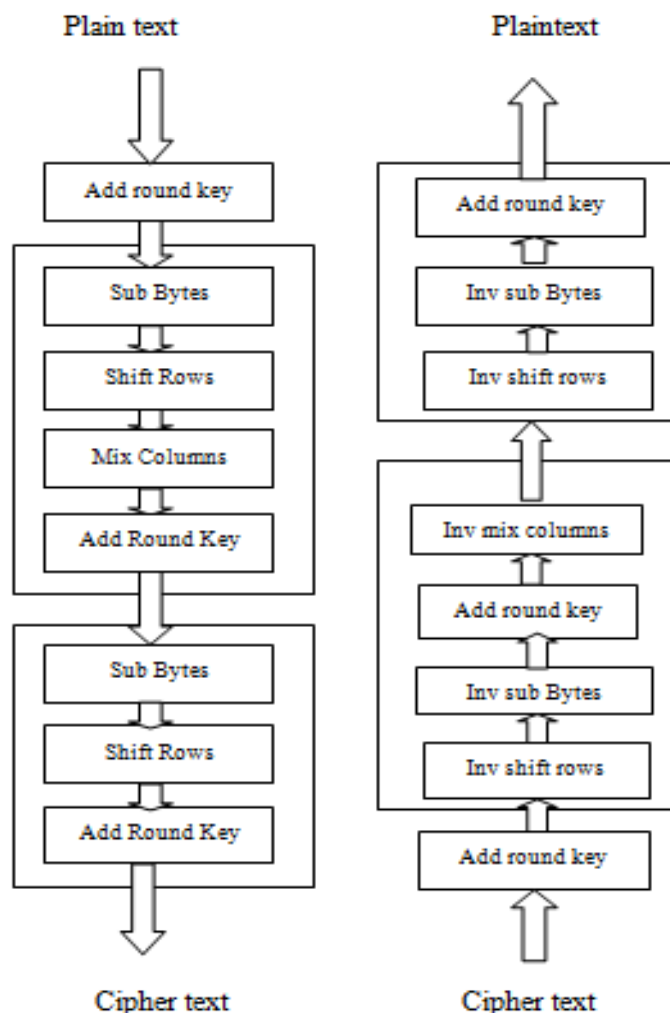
Plain text

Add round key

Sub Bytes

Shift Rows

Mix Columns

Add Round Key

Sub Bytes

Shift Rows

Add Round Key

Cipher text

Plaintext

Add round key

Inv sub Bytes

Inv shift rows

Inv mix columns

Add round key

Inv sub Bytes

Inv shift rows

Add round key

Cipher text